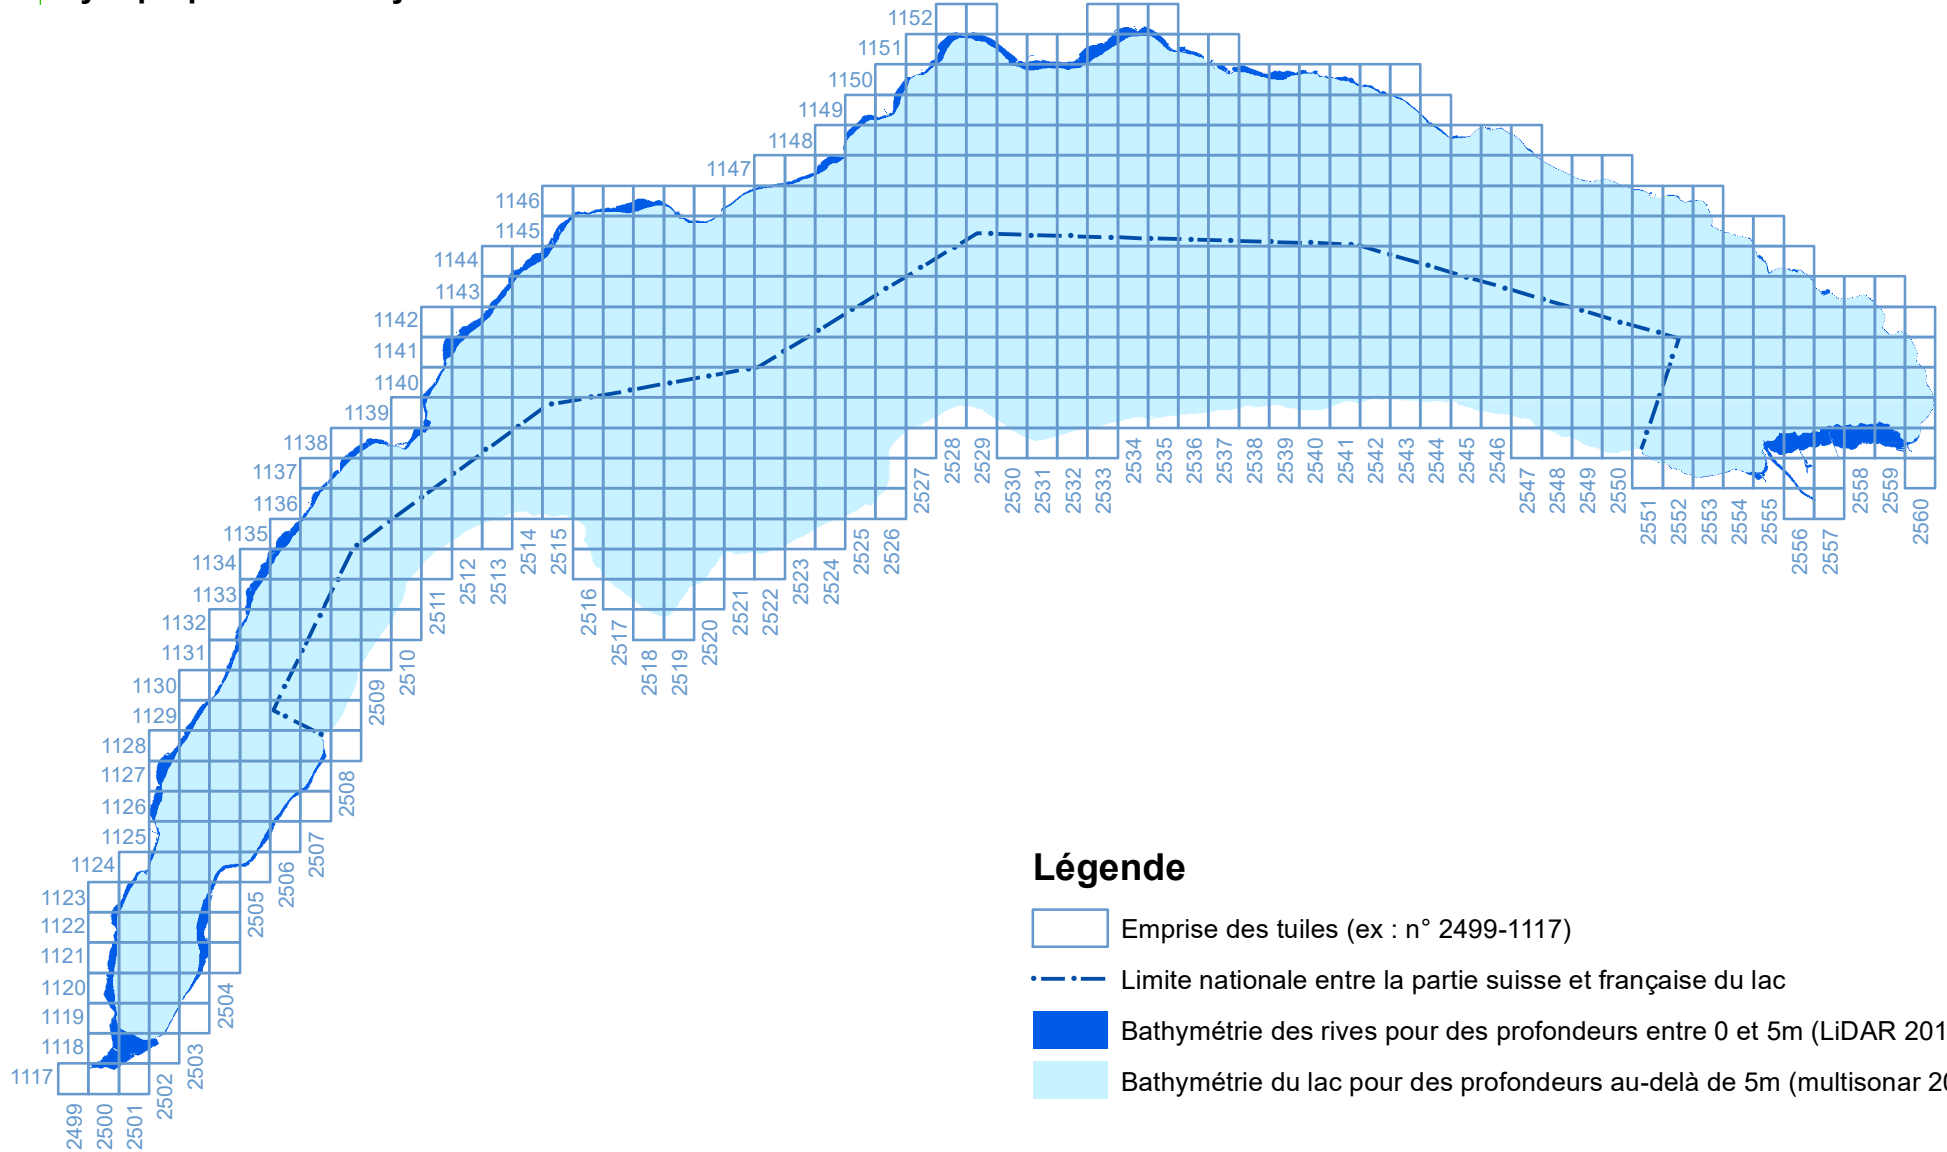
1152
1151
1150
1149
1148
1147
1146
1145
1144
1143
1142
1141
1140
1139
1138
1137
1136
1135
1134
1133
1132
1131
1130
1129
1128
1127
1126
1125
1124
1123
1122
1121
1120
1119
1118
1117

2499 2500 2501 2502 2503 2504 2505 2506 2507 2508 2509 2510 2511 2512 2513 2514 2515 2516 2517 2518 2519 2520 2521 2522 2523 2524 2525 2526 2527 2528 2529 2530 2531 2532 2533 2534 2535 2536 2537 2538 2539 2540 2541 2542 2543 2544 2545 2546 2547 2548 2549 2550 2551 2552 2553 2554 2555 2556 2557 2558 2559 2560

Légende

Emprise des tuiles (ex : n° 2499-1117)

Limite nationale entre la partie suisse et française du lac

Bathymétrie des rives pour des profondeurs entre 0 et 5m (LiDAR 201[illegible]

Bathymétrie du lac pour des profondeurs au-delà de 5m (multisonar 2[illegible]